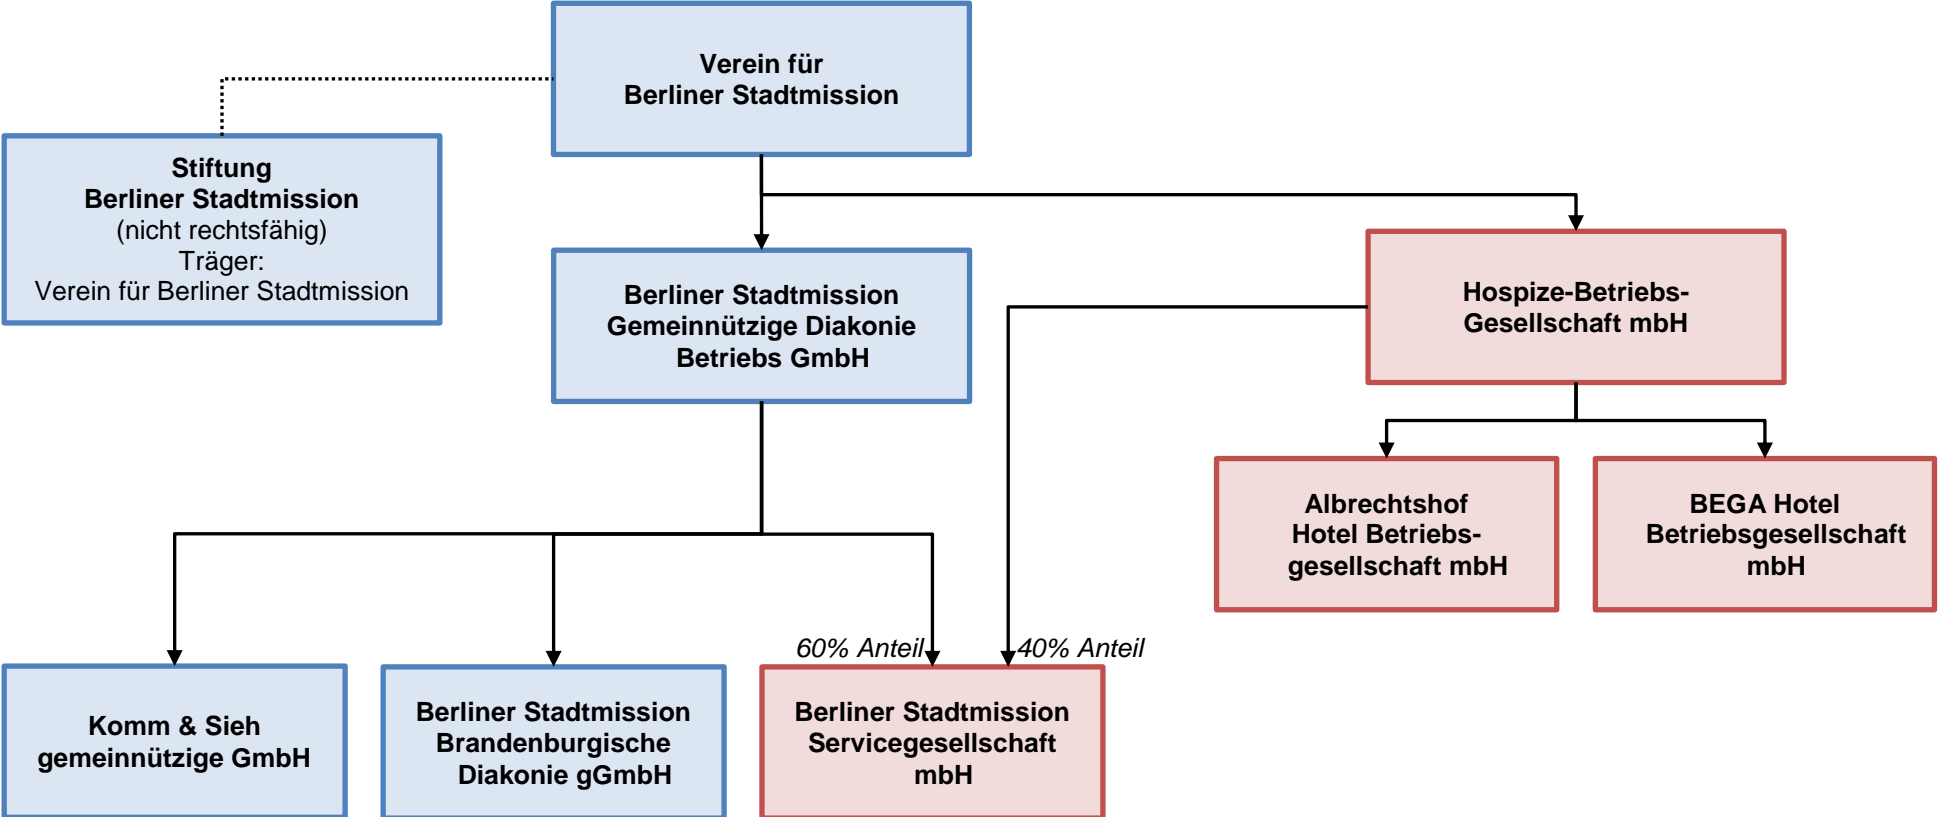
Verein für
Berliner Stadtmission

Stiftung
Berliner Stadtmission
(nicht rechtsfähig)
Träger:
Verein für Berliner Stadtmission

Berliner Stadtmission
Gemeinnützige Diakonie
Betriebs GmbH

Hospize-Betriebs-Gesellschaft mbH

Albrechtshof
Hotel Betriebsgesellschaft mbH

BEGA Hotel
Betriebsgesellschaft
mbH

Komm & Sieh
gemeinnützige GmbH

Berliner Stadtmission
Brandenburgische
Diakonie gGmbH

60% Anteil

40% Anteil

Berliner Stadtmission
Servicegesellschaft
mbH